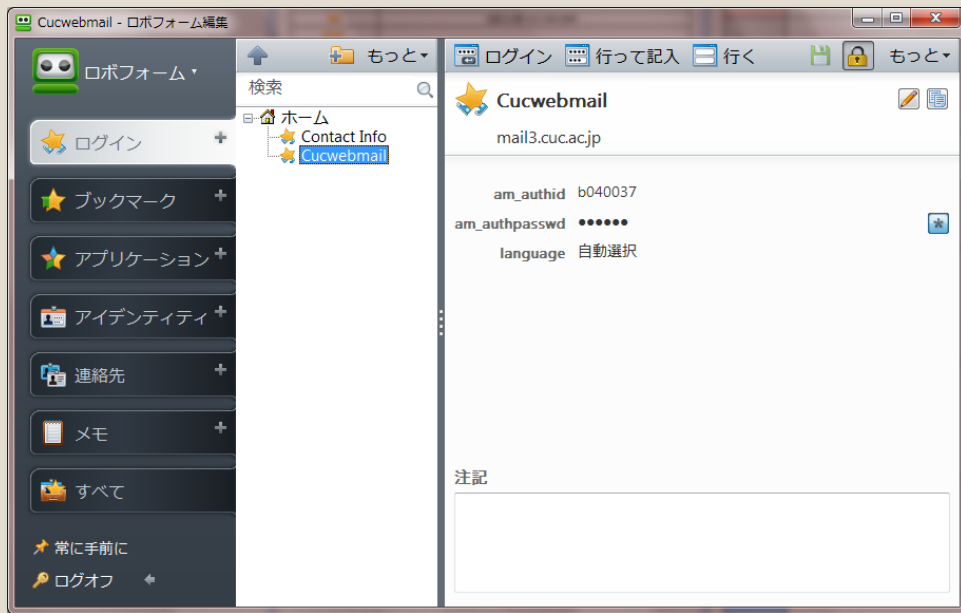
Cucwebmail - ロボフォーム編集

ロボフォーム

ログイン +

ブックマーク +

アプリケーション +

アイデンティティ +

連絡先 +

メモ +

すべて

常に手前に

ログオフ

もっと

検索

ホーム
Contact Info
Cucwebmail

ログイン 行って記入 行く もっと

Cucwebmail

mail3.cuc.ac.jp

am_authid b040037

am_authpasswd ••••••

language 自動選択

注記